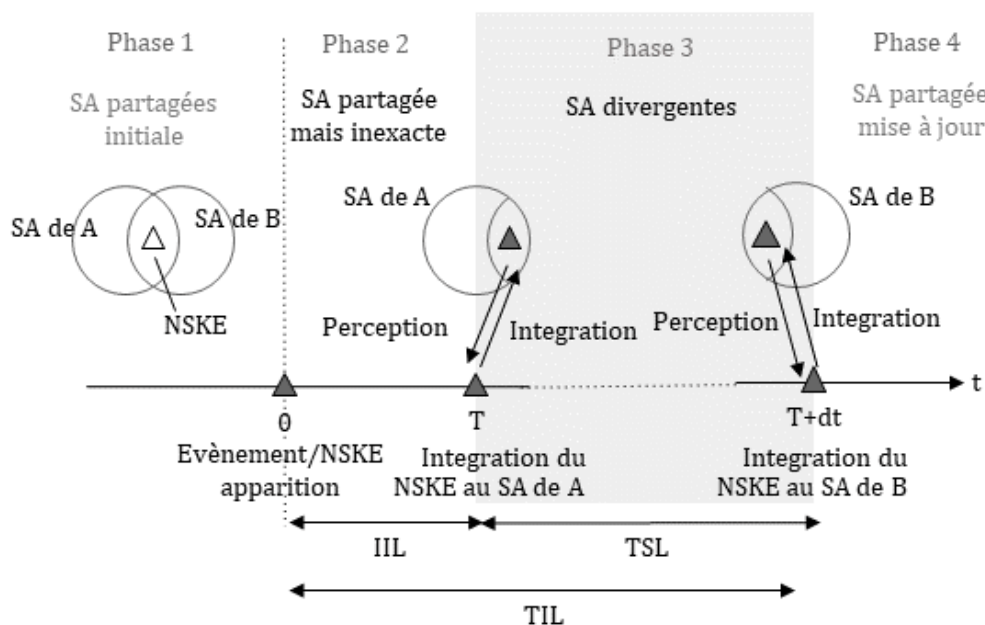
Phase 1

SA partagées initiale

SA de A

SA de B

NSKE

Phase 2

SA partagée mais inexacte

SA de A

Phase 3

SA divergentes

Perception

Integration

Phase 4

SA partagée mise à jour

SA de B

Perception

Integration

t

0

Evènement/NSKE apparition

T

Integration du NSKE au SA de A

T+dt

Integration du NSKE au SA de B

IIL

TSL

TIL